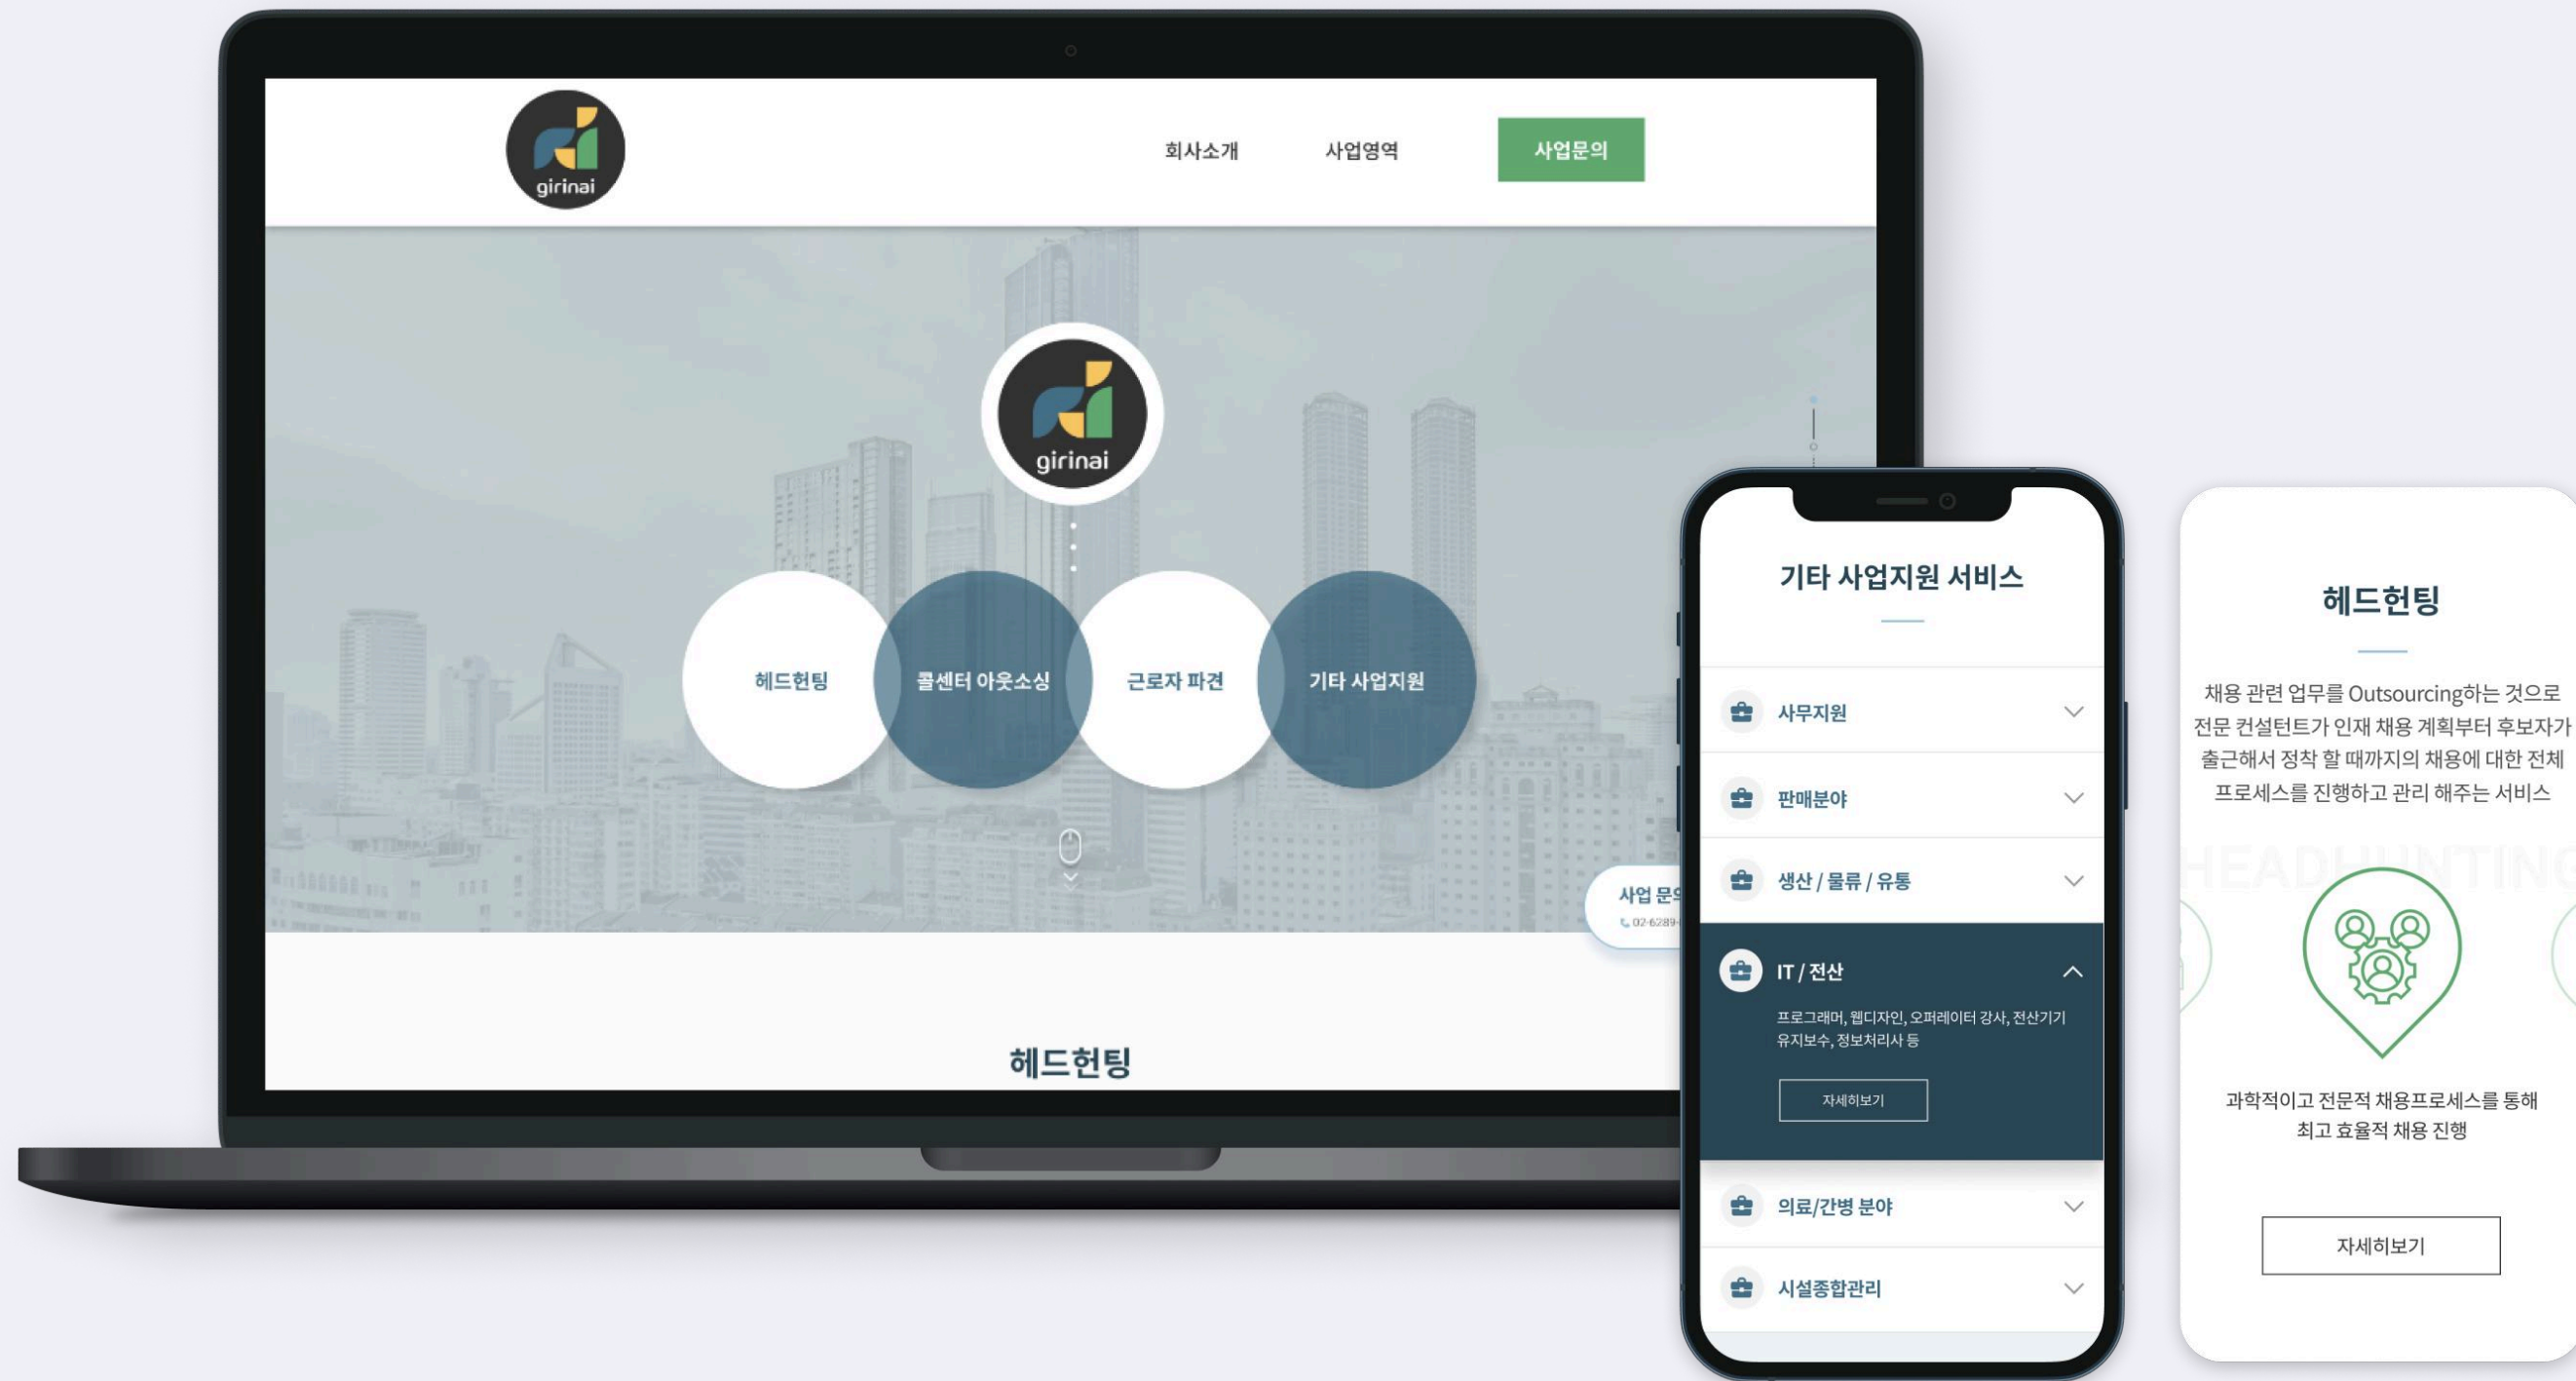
girinai

회사소개 사업영역 사업문의

girinai

헤드헌팅 콜센터 아웃소싱 근로자 파견 기타 사업지원

사업 문의
02-6289-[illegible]

헤드헌팅

기타 사업지원 서비스

사무지원

판매분야

생산 / 물류 / 유통

IT / 전산

프로그래머, 웹디자인, 오퍼레이터 강사, 전산기기 유지보수, 정보처리사 등

자세히보기

의료/간병 분야

시설종합관리

헤드헌팅

채용 관련 업무를 Outsourcing하는 것으로 전문 컨설턴트가 인재 채용 계획부터 후보자가 출근해서 정착 할 때까지의 채용에 대한 전체 프로세스를 진행하고 관리 해주는 서비스

HEADHUNTING

과학적이고 전문적 채용프로세스를 통해 최고 효율적 채용 진행

자세히보기